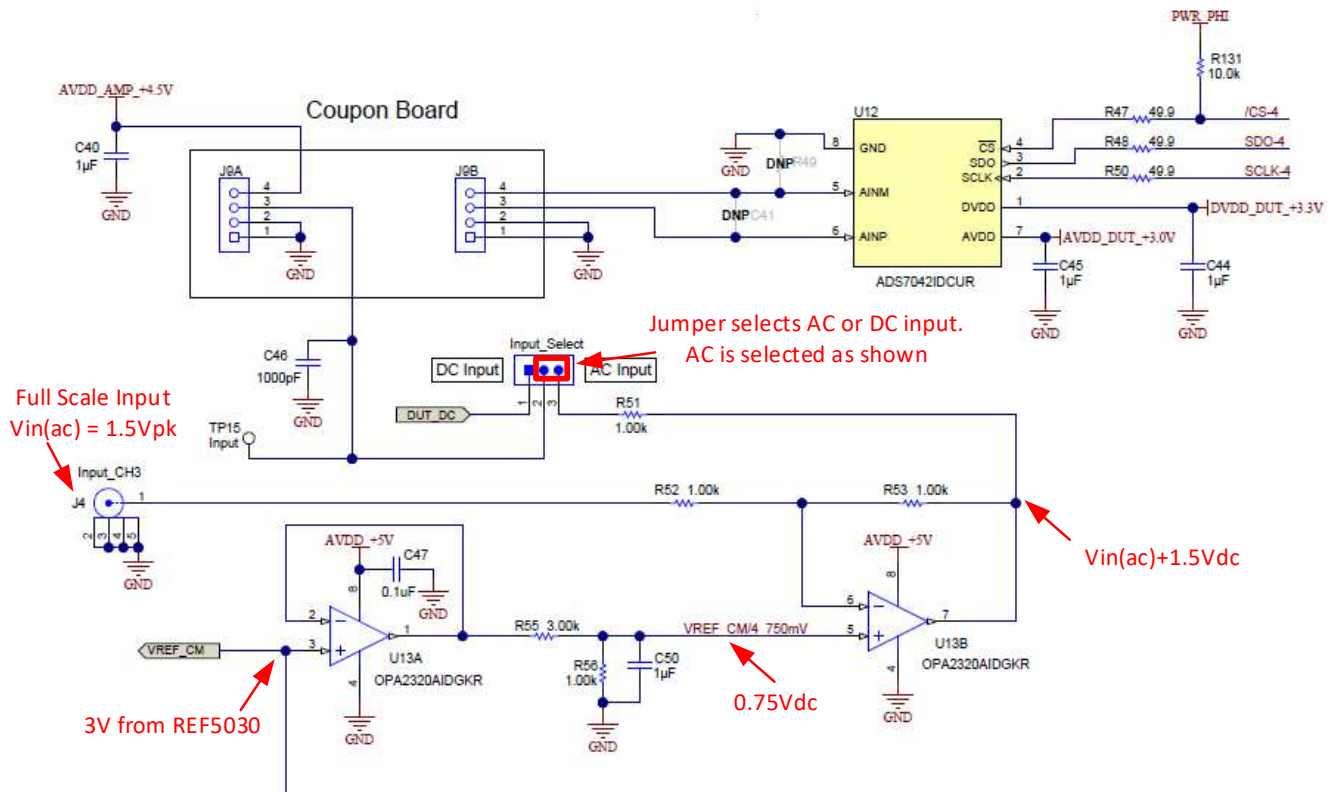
PWR_PHI
R131
10.0k

AVDD_AMP_+4.5V

Coupon Board

U12

R47 49.9 /CS-4
R48 49.9 SDO-4
R50 49.9 SCLK-4

C40
1µF
GND

J9A
4
3
2
1
GND

J9B
4
3
2
1
GND

GND
DNP R49
DNP C41

8 GND
5 AINM
6 AINP
$\overline{CS}$ 4
SDO 3
SCLK 2
DVDD 1
AVDD 7

DVDD_DUT_+3.3V
AVDD_DUT_+3.0V

ADS7042IDCUR

C45
1µF
GND
C44
1µF
GND

Jumper selects AC or DC input.
AC is selected as shown

C46
1000pF
GND

Input_Select
DC Input
AC Input
1 2 3

DUT_DC

R51
1.00k

Full Scale Input
Vin(ac) = 1.5Vpk

TP15
Input

Input_CH3
J4
1
2 3 4 5
GND

R52 1.00k
R53 1.00k

Vin(ac)+1.5Vdc

AVDD_+5V
C47
0.1uF
GND
8
2
3
1
4
U13A
OPA2320AIDGKR
GND

VREF_CM

3V from REF5030

R55 3.00k
R56
1.00k
C50
1µF
GND

VREF_CM/4 750mV

0.75Vdc

AVDD_+5V
8
6
5
7
4
U13B
OPA2320AIDGKR
GND